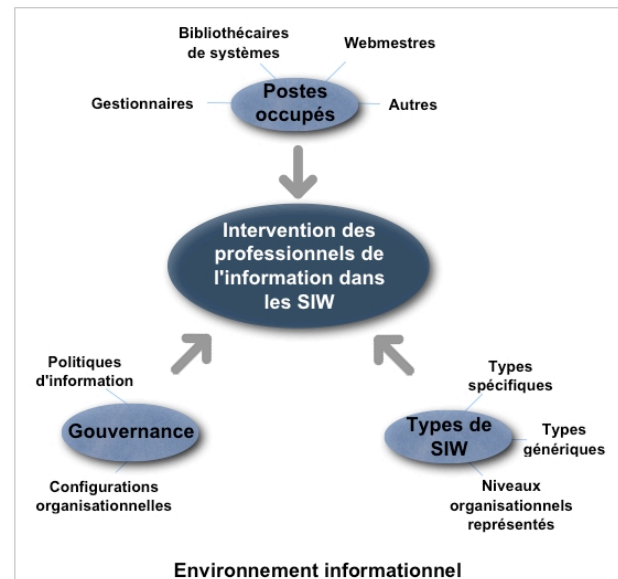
Bibliothécaires de systèmes

Webmestres

Gestionnaires

Postes occupés

Autres

Intervention des professionnels de l'information dans les SIW

Politiques d'information

Gouvernance

Configurations organisationnelles

Types spécifiques

Types de SIW

Types génériques

Niveaux organisationnels représentés

Environnement informationnel